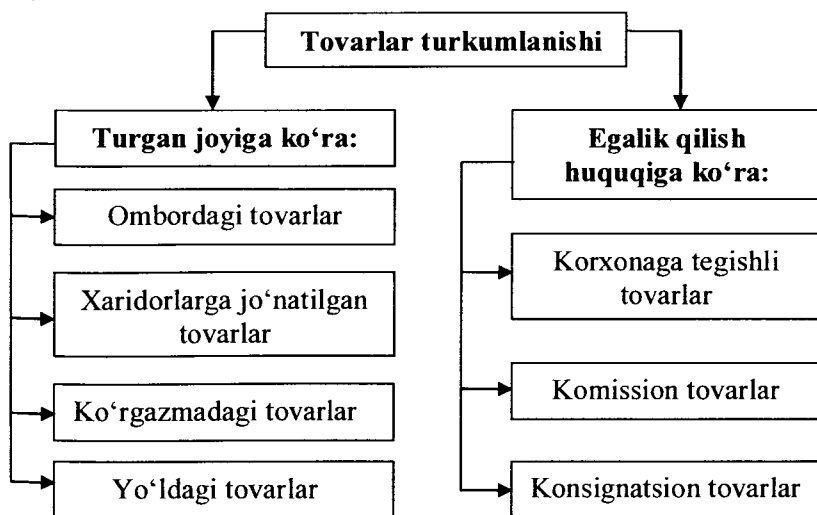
Tovarlar turkumlanishi

Turgan joyiga ko‘ra:

Ombordagi tovarlar

Xaridorlarga jo‘natilgan tovarlar

Ko‘rgazmadagi tovarlar

Yo‘ldagi tovarlar

Egalik qilish huquqiga ko‘ra:

Korxonaga tegishli tovarlar

Komission tovarlar

Konsignatsion tovarlar